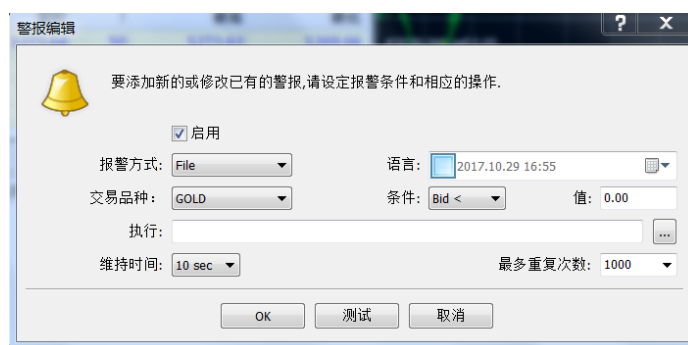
警报编辑

要添加新的或修改已有的警报,请设定报警条件和相应的操作.

启用

报警方式: File

语言: 2017.10.29 16:55

交易品种: GOLD

条件: Bid <

值: 0.00

执行:

...

维持时间: 10 sec

最多重复次数: 1000

OK

测试

取消